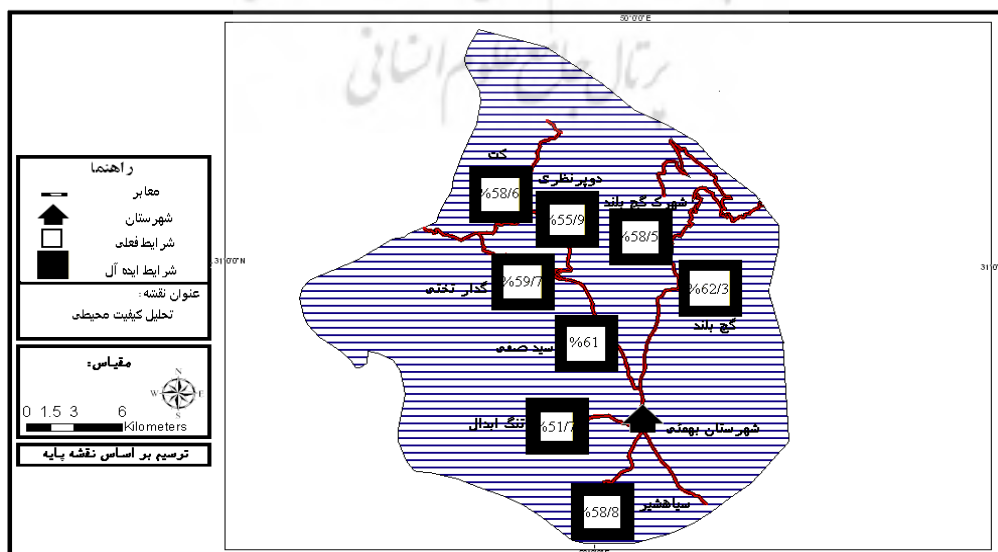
50°0'0"E

31°0'0"N

31°0'

راهنما
معابر
شهرستان
شرایط فعلی
شرایط ایده آل

عنوان نقشه:
تحلیل کیفیت محیطی

مقیاس:
0 1.5 3 6
Kilometers

ترسیم بر اساس نقشه پایه

کت
%58/6
دوپرنظری
%55/9
شهرک گچ بلند
%58/5
%59/7
گدار تختی
%62/3
گچ بلند
%61
سید صعی
%51/7
تنگ ابدال
شهرستان بهمئی
%58/8
سیاهشیر